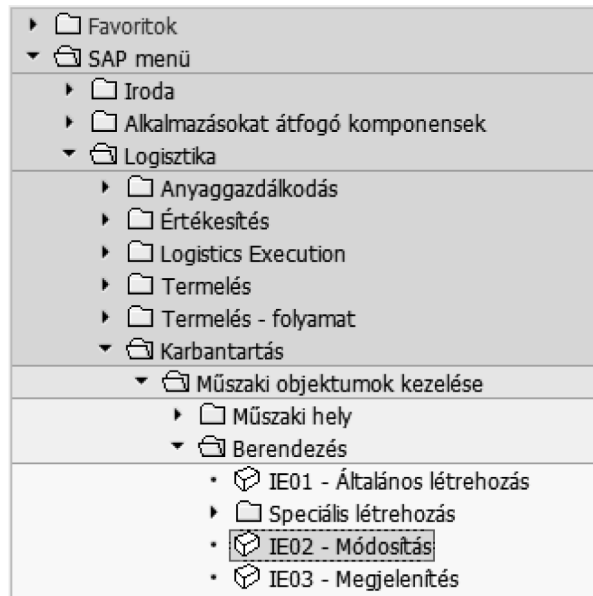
Favoritok
SAP menü
Iroda
Alkalmazásokat átfogó komponensek
Logisztika
Anyaggazdálkodás
Értékesítés
Logistics Execution
Termelés
Termelés - folyamat
Karbantartás
Műszaki objektumok kezelése
Műszaki hely
Berendezés
IE01 - Általános létrehozás
Speciális létrehozás
IE02 - Módosítás
IE03 - Megjelenítés